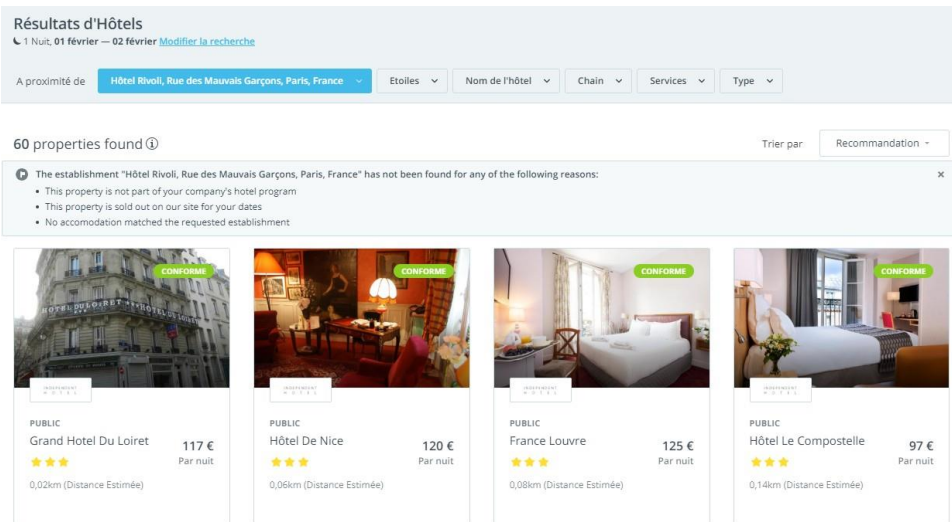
Résultats d'Hôtels
1 Nuit, 01 février — 02 février Modifier la recherche

A proximité de Hôtel Rivoli, Rue des Mauvais Garçons, Paris, France
Etoiles
Nom de l'hôtel
Chain
Services
Type

60 properties found ⓘ
Trier par
Recommandation

The establishment "Hôtel Rivoli, Rue des Mauvais Garçons, Paris, France" has not been found for any of the following reasons:
• This property is not part of your company's hotel program
• This property is sold out on our site for your dates
• No accomodation matched the requested establishment

×

CONFORME
INDEPENDENT HOTEL
PUBLIC
Grand Hotel Du Loiret
117 €
Par nuit
0,02km (Distance Estimée)

CONFORME
INDEPENDENT HOTEL
PUBLIC
Hôtel De Nice
120 €
Par nuit
0,06km (Distance Estimée)

CONFORME
INDEPENDENT HOTEL
PUBLIC
France Louvre
125 €
Par nuit
0,08km (Distance Estimée)

CONFORME
INDEPENDENT HOTEL
PUBLIC
Hôtel Le Compostelle
97 €
Par nuit
0,14km (Distance Estimée)